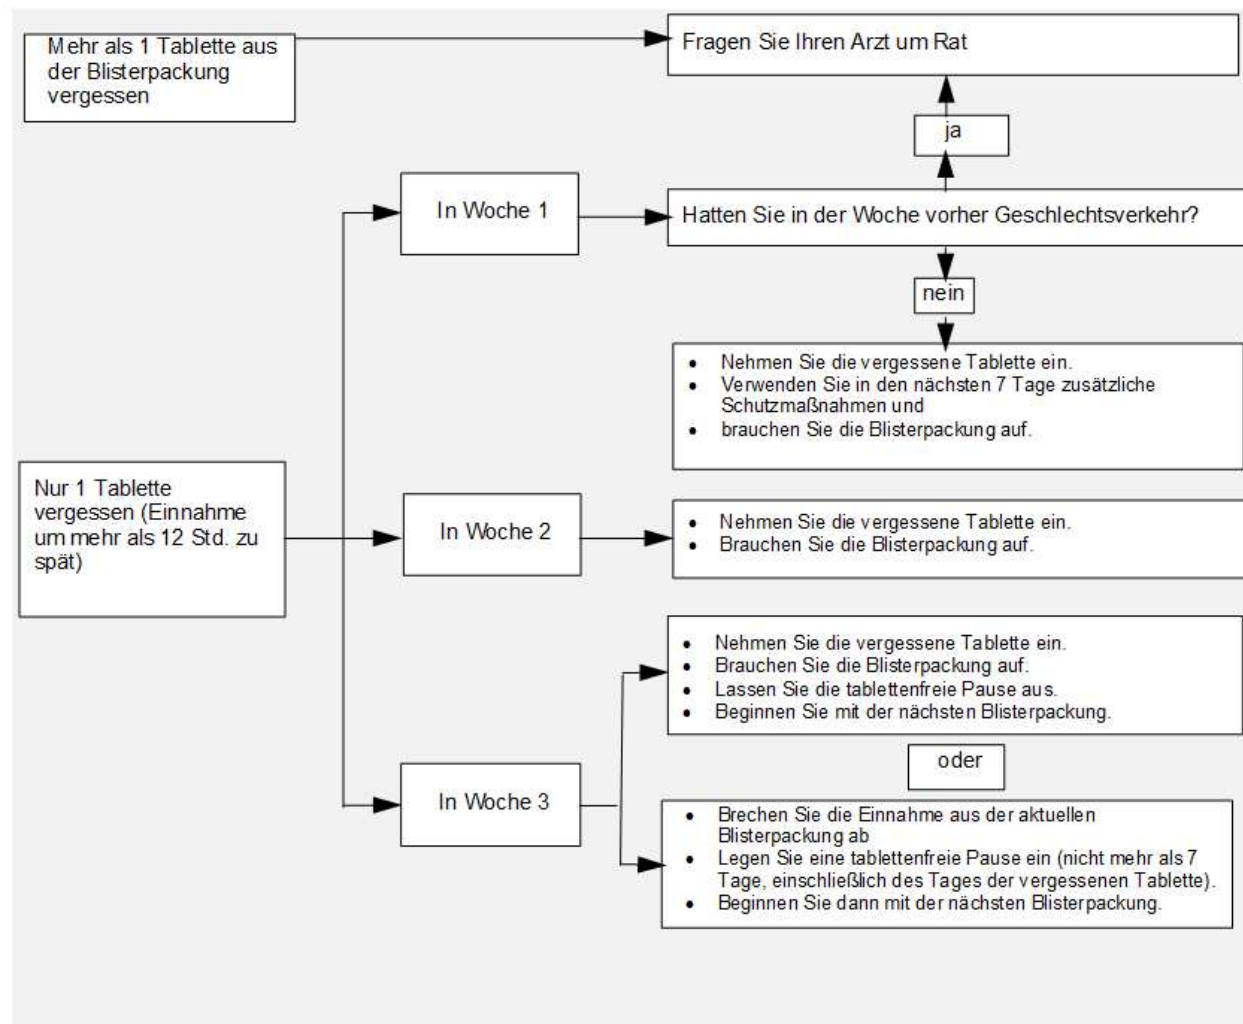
Mehr als 1 Tablette aus der Blisterpackung vergessen

Fragen Sie Ihren Arzt um Rat

ja

In Woche 1

Hatten Sie in der Woche vorher Geschlechtsverkehr?

nein

- Nehmen Sie die vergessene Tablette ein.
- Verwenden Sie in den nächsten 7 Tage zusätzliche Schutzmaßnahmen und
- brauchen Sie die Blisterpackung auf.

Nur 1 Tablette vergessen (Einnahme um mehr als 12 Std. zu spät)

In Woche 2

- Nehmen Sie die vergessene Tablette ein.
- Brauchen Sie die Blisterpackung auf.

- Nehmen Sie die vergessene Tablette ein.
- Brauchen Sie die Blisterpackung auf.
- Lassen Sie die tablettenfreie Pause aus.
- Beginnen Sie mit der nächsten Blisterpackung.

oder

In Woche 3

- Brechen Sie die Einnahme aus der aktuellen Blisterpackung ab
- Legen Sie eine tablettenfreie Pause ein (nicht mehr als 7 Tage, einschließlich des Tages der vergessenen Tablette).
- Beginnen Sie dann mit der nächsten Blisterpackung.